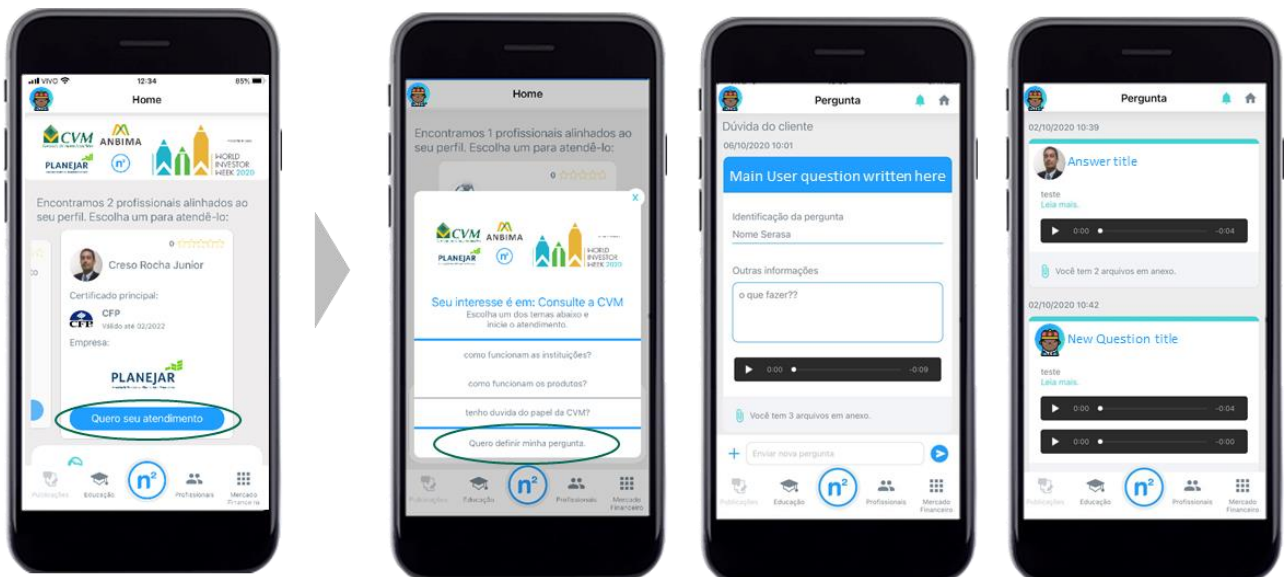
VIVO 12:34 85%

Home

CVM ANBIMA PLANEJAR $n^2$ WORLD INVESTOR WEEK 2020

Encontramos 2 profissionais alinhados ao seu perfil. Escolha um para atendê-lo:

0 ☆☆☆☆☆

Creso Rocha Junior

Certificado principal:

CFP
Válido até 02/2022

Empresa:

PLANEJAR

Quero seu atendimento

Publicações Educação $n^2$ Profissionais Mercado Financeiro

Home

Encontramos 1 profissionais alinhados ao seu perfil. Escolha um para atendê-lo:

0 ☆☆☆☆☆

x

CVM ANBIMA PLANEJAR $n^2$ WORLD INVESTOR WEEK 2020

Seu interesse é em: Consulte a CVM
Escolha um dos temas abaixo e inicie o atendimento.

como funcionam as instituições?

como funcionam os produtos?

tenho duvida do papel da CVM?

Quero definir minha pergunta.

Publicações Educação $n^2$ Profissionais Mercado Financeiro

Pergunta

Dúvida do cliente
06/10/2020 10:01

Main User question written here

Identificação da pergunta
Nome Serasa

Outras informações
o que fazer??

0:00 -0:09

Você tem 3 arquivos em anexo.

+ Enviar nova pergunta

Publicações Educação $n^2$ Profissionais Mercado Financeiro

Pergunta

02/10/2020 10:39

Answer title

teste
Leia mais.

0:00 -0:04

Você tem 2 arquivos em anexo.

02/10/2020 10:42

New Question title

teste
Leia mais.

0:00 -0:04

0:00 -0:00

Publicações Educação $n^2$ Profissionais Mercado Financeiro